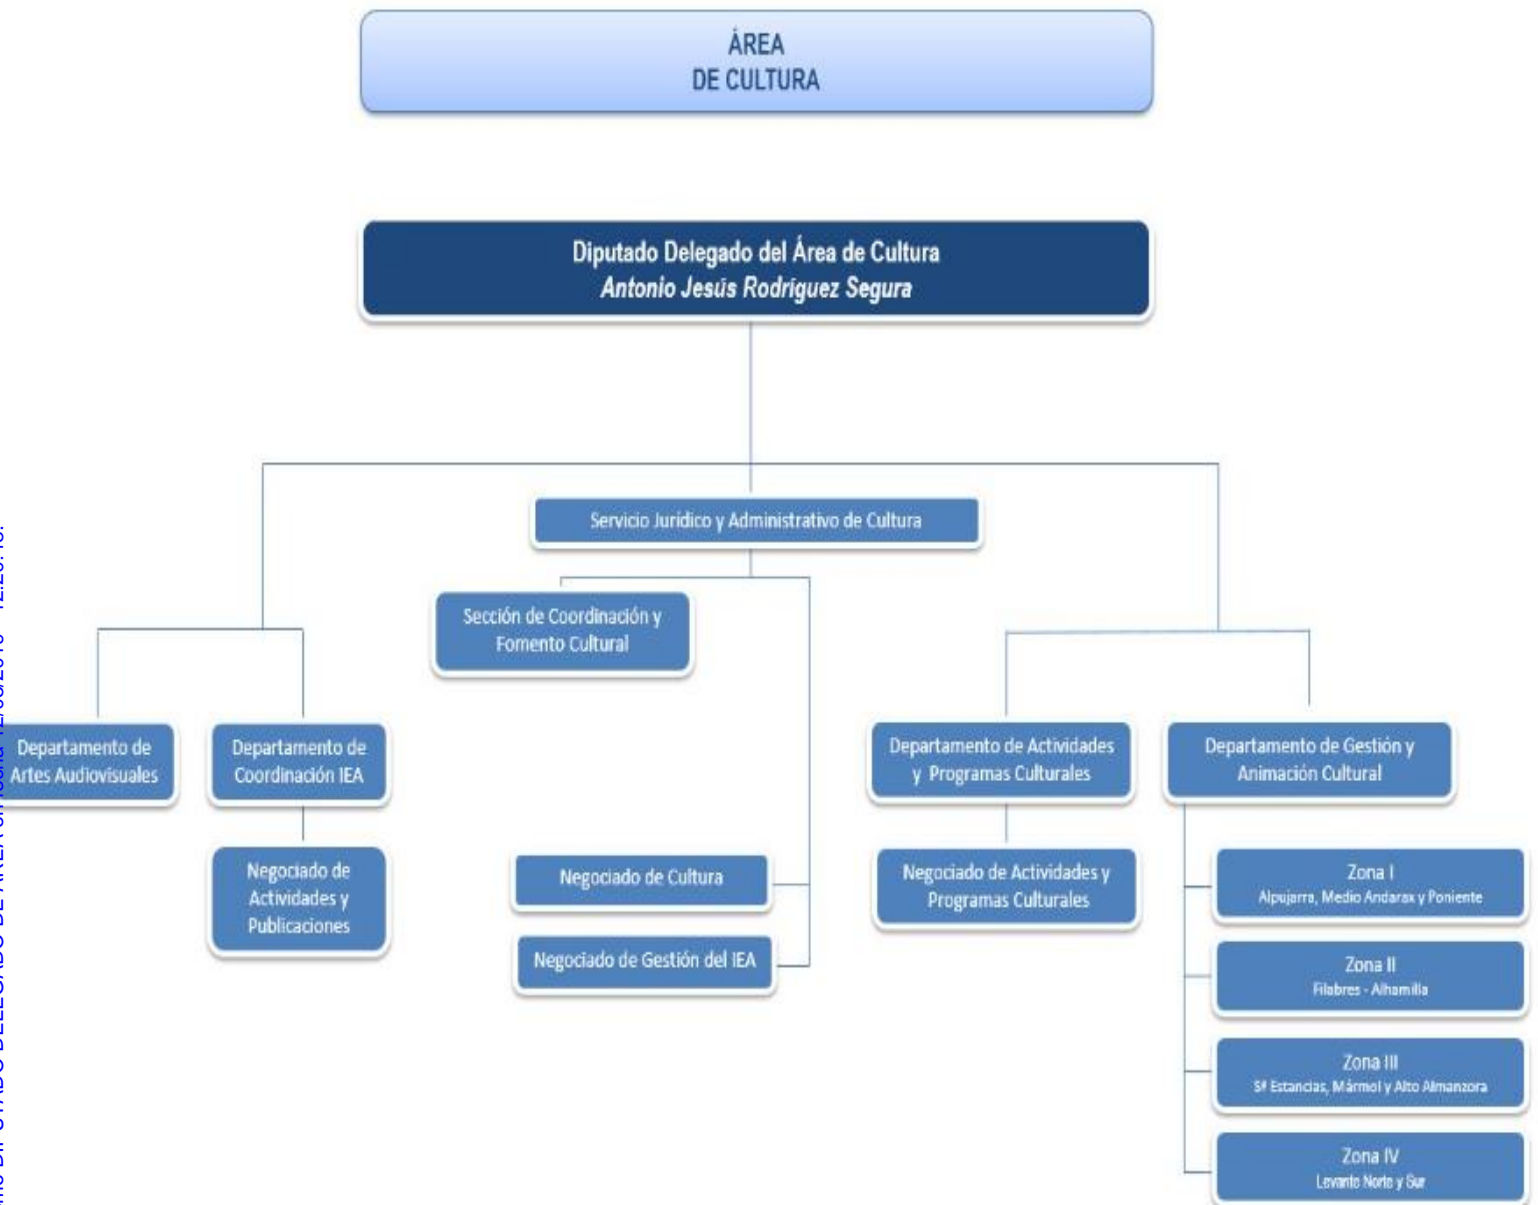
ÁREA
DE CULTURA

Diputado Delegado del Área de Cultura
Antonio Jesús Rodríguez Segura

Servicio Jurídico y Administrativo de Cultura

Sección de Coordinación y Fomento Cultural

Departamento de Artes Audiovisuales

Departamento de Coordinación IEA

Negociado de Actividades y Publicaciones

Negociado de Cultura

Negociado de Gestión del IEA

Departamento de Actividades y Programas Culturales

Negociado de Actividades y Programas Culturales

Departamento de Gestión y Animación Cultural

Zona I
Alpujarra, Medio Andarax y Poniente

Zona II
Filabres - Alhamilla

Zona III
Sª Estancias, Mármol y Alto Almanzora

Zona IV
Levante Norte y Sur

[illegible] DIPUTADO DELEGADO DE ÁREA/CIfecha 12/06/2019 12:29:10.